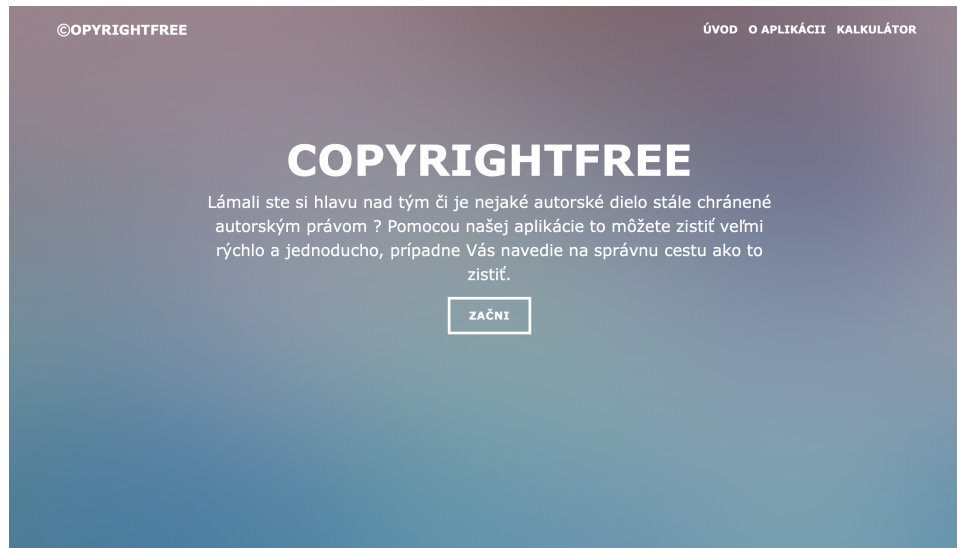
©COPYRIGHTFREE

ÚVOD O APLIKÁCII KALKULÁTOR

COPYRIGHTFREE

Lámali ste si hlavu nad tým či je nejaké autorské dielo stále chránené autorským právom ? Pomocou našej aplikácie to môžete zistiť veľmi rýchlo a jednoducho, prípadne Vás navedie na správnu cestu ako to zistiť.

ZAČNI